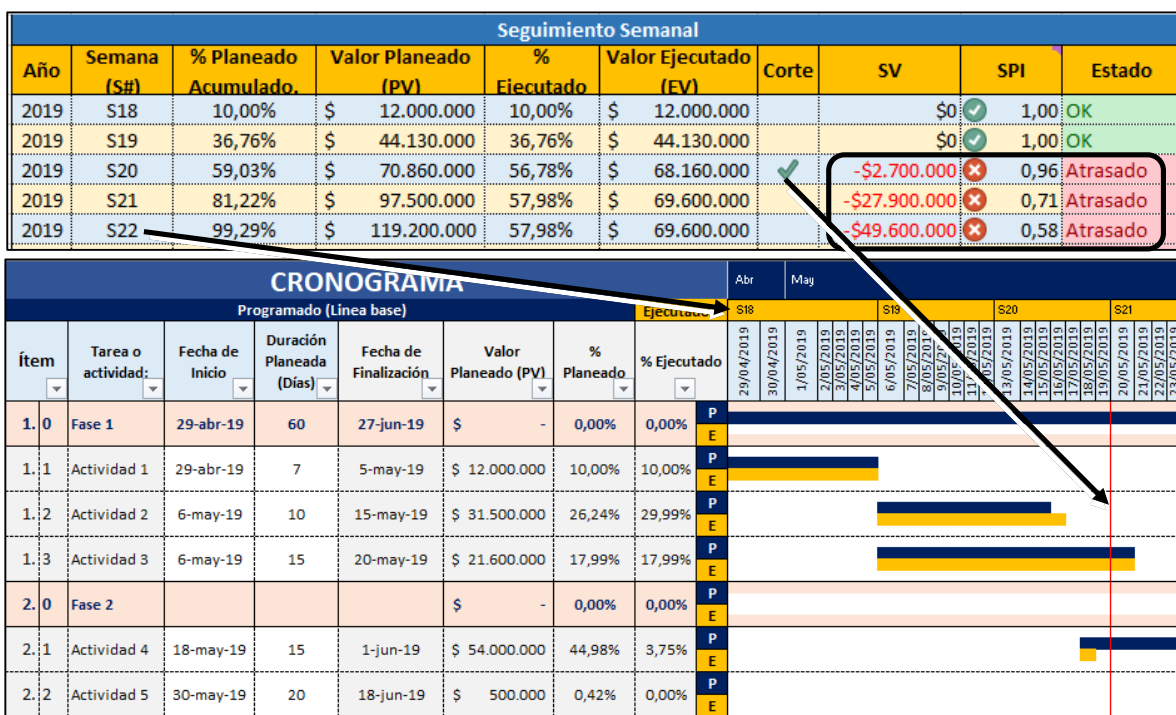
Seguimiento Semanal

| Año | Semana (S#) | % Planeado Acumulado. | Valor Planeado (PV) | % Ejecutado | Valor Ejecutado (EV) | Corte | SV | SPI | Estado |
|---|---|---|---|---|---|---|---|---|---|
| 2019 | S18 | 10,00% | $ 12.000.000 | 10,00% | $ 12.000.000 | | $0 | 1,00 | OK |
| 2019 | S19 | 36,76% | $ 44.130.000 | 36,76% | $ 44.130.000 | | $0 | 1,00 | OK |
| 2019 | S20 | 59,03% | $ 70.860.000 | 56,78% | $ 68.160.000 | | -$2.700.000 | 0,96 | Atrasado |
| 2019 | S21 | 81,22% | $ 97.500.000 | 57,98% | $ 69.600.000 | | -$27.900.000 | 0,71 | Atrasado |
| 2019 | S22 | 99,29% | $ 119.200.000 | 57,98% | $ 69.600.000 | | -$49.600.000 | 0,58 | Atrasado |

CRONOGRAMA

Programado (Linea base) Ejecutado

Abr May

S18 S19 S20 S21

29/04/2019 30/04/2019 1/05/2019 2/05/2019 3/05/2019 4/05/2019 5/05/2019 6/05/2019 7/05/2019 8/05/2019 9/05/2019 10/05/2019 11/05/2019 12/05/2019 13/05/2019 14/05/2019 15/05/2019 16/05/2019 17/05/2019 18/05/2019 19/05/2019 20/05/2019 21/05/2019 22/05/2019 23/05/2019

| Ítem | | Tarea o actividad: | Fecha de Inicio | Duración Planeada (Días) | Fecha de Finalización | Valor Planeado (PV) | % Planeado | % Ejecutado | |
|---|---|---|---|---|---|---|---|---|---|
| 1. | 0 | Fase 1 | 29-abr-19 | 60 | 27-jun-19 | $ - | 0,00% | 0,00% | P E |
| 1. | 1 | Actividad 1 | 29-abr-19 | 7 | 5-may-19 | $ 12.000.000 | 10,00% | 10,00% | P E |
| 1. | 2 | Actividad 2 | 6-may-19 | 10 | 15-may-19 | $ 31.500.000 | 26,24% | 29,99% | P E |
| 1. | 3 | Actividad 3 | 6-may-19 | 15 | 20-may-19 | $ 21.600.000 | 17,99% | 17,99% | P E |
| 2. | 0 | Fase 2 | | | | $ - | 0,00% | 0,00% | P E |
| 2. | 1 | Actividad 4 | 18-may-19 | 15 | 1-jun-19 | $ 54.000.000 | 44,98% | 3,75% | P E |
| 2. | 2 | Actividad 5 | 30-may-19 | 20 | 18-jun-19 | $ 500.000 | 0,42% | 0,00% | P E |